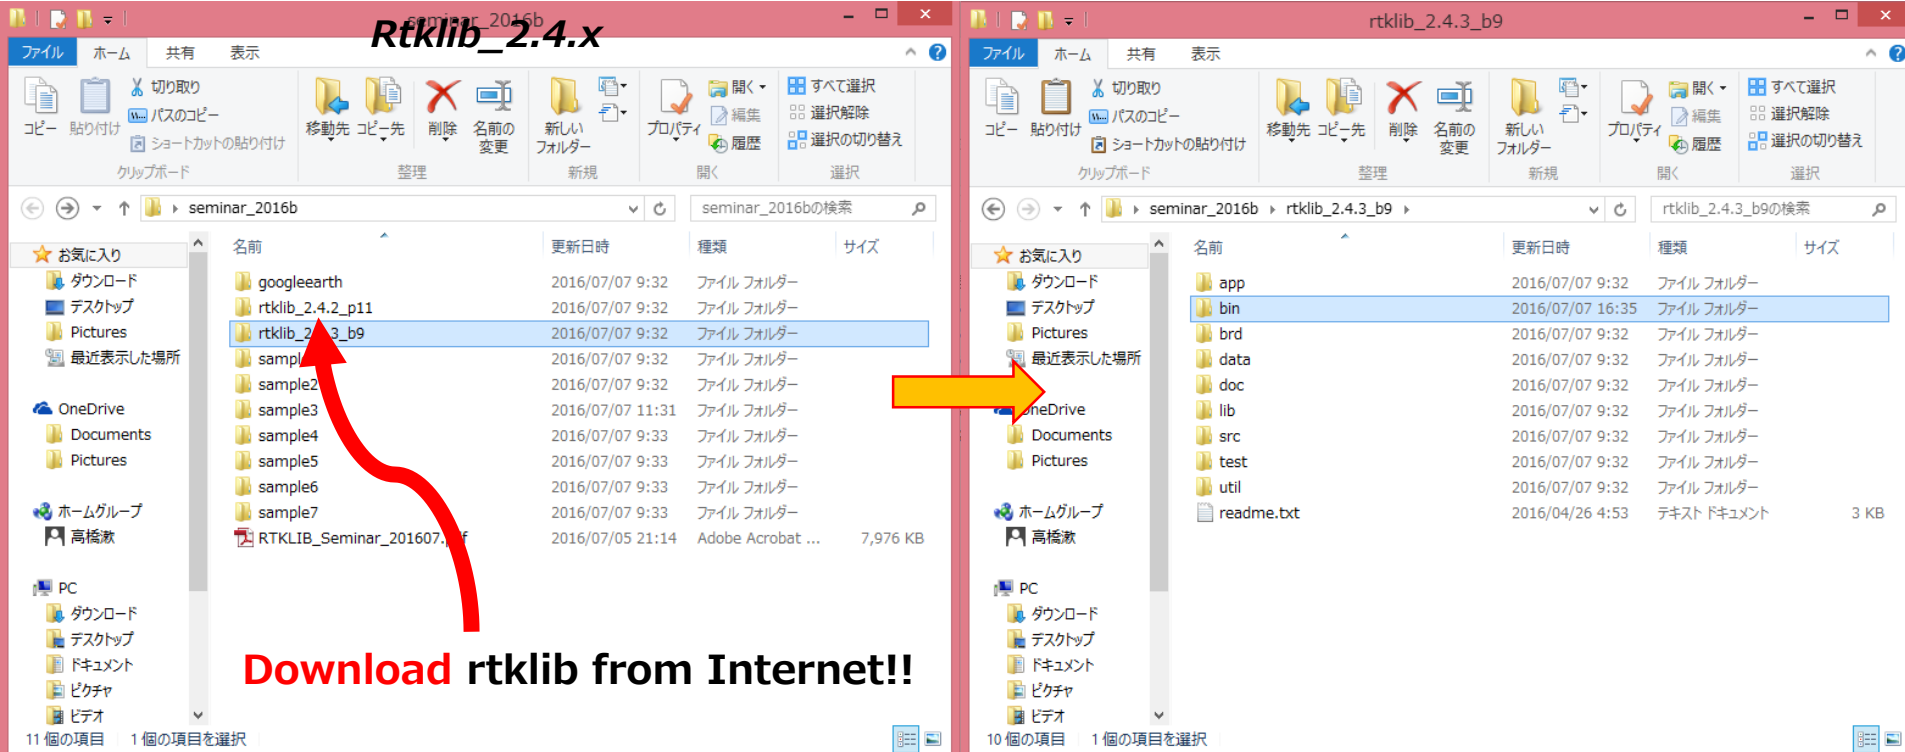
Rtklib_2.4.x

seminar_2016b

ファイル ホーム 共有 表示

コピー 貼り付け 切り取り パスのコピー ショートカットの貼り付け クリップボード

移動先 コピー先 削除 名前の変更 整理

新しいフォルダー 新規

プロパティ 開く 編集 履歴 開く

すべて選択 選択解除 選択の切り替え 選択

seminar_2016b

seminar_2016bの検索

お気に入り
ダウンロード
デスクトップ
Pictures
最近表示した場所

OneDrive
Documents
Pictures

ホームグループ
高橋淑

PC
ダウンロード
デスクトップ
ドキュメント
ピクチャ
ビデオ

| 名前 | 更新日時 | 種類 | サイズ |
|---|---|---|---|
| googleearth | 2016/07/07 9:32 | ファイル フォルダー | |
| rtklib_2.4.2_p11 | 2016/07/07 9:32 | ファイル フォルダー | |
| rtklib_2.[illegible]3_b9 | 2016/07/07 9:32 | ファイル フォルダー | |
| sampl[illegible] | 2016/07/07 9:32 | ファイル フォルダー | |
| sample2 | 2016/07/07 9:32 | ファイル フォルダー | |
| sample3 | 2016/07/07 11:31 | ファイル フォルダー | |
| sample4 | 2016/07/07 9:33 | ファイル フォルダー | |
| sample5 | 2016/07/07 9:33 | ファイル フォルダー | |
| sample6 | 2016/07/07 9:33 | ファイル フォルダー | |
| sample7 | 2016/07/07 9:33 | ファイル フォルダー | |
| RTKLIB_Seminar_201607.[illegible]f | 2016/07/05 21:14 | Adobe Acrobat ... | 7,976 KB |

Download rtklib from Internet!!

11 個の項目 1 個の項目を選択

rtklib_2.4.3_b9

ファイル ホーム 共有 表示

コピー 貼り付け 切り取り パスのコピー ショートカットの貼り付け クリップボード

移動先 コピー先 削除 名前の変更 整理

新しいフォルダー 新規

プロパティ 開く 編集 履歴 開く

すべて選択 選択解除 選択の切り替え 選択

seminar_2016b › rtklib_2.4.3_b9 ›

rtklib_2.4.3_b9の検索

お気に入り
ダウンロード
デスクトップ
Pictures
最近表示した場所

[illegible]neDrive
Documents
Pictures

ホームグループ
高橋淑

PC
ダウンロード
デスクトップ
ドキュメント
ピクチャ
ビデオ

| 名前 | 更新日時 | 種類 | サイズ |
|---|---|---|---|
| app | 2016/07/07 9:32 | ファイル フォルダー | |
| bin | 2016/07/07 16:35 | ファイル フォルダー | |
| brd | 2016/07/07 9:32 | ファイル フォルダー | |
| data | 2016/07/07 9:32 | ファイル フォルダー | |
| doc | 2016/07/07 9:32 | ファイル フォルダー | |
| lib | 2016/07/07 9:32 | ファイル フォルダー | |
| src | 2016/07/07 9:32 | ファイル フォルダー | |
| test | 2016/07/07 9:32 | ファイル フォルダー | |
| util | 2016/07/07 9:32 | ファイル フォルダー | |
| readme.txt | 2016/04/26 4:53 | テキスト ドキュメント | 3 KB |

10 個の項目 1 個の項目を選択